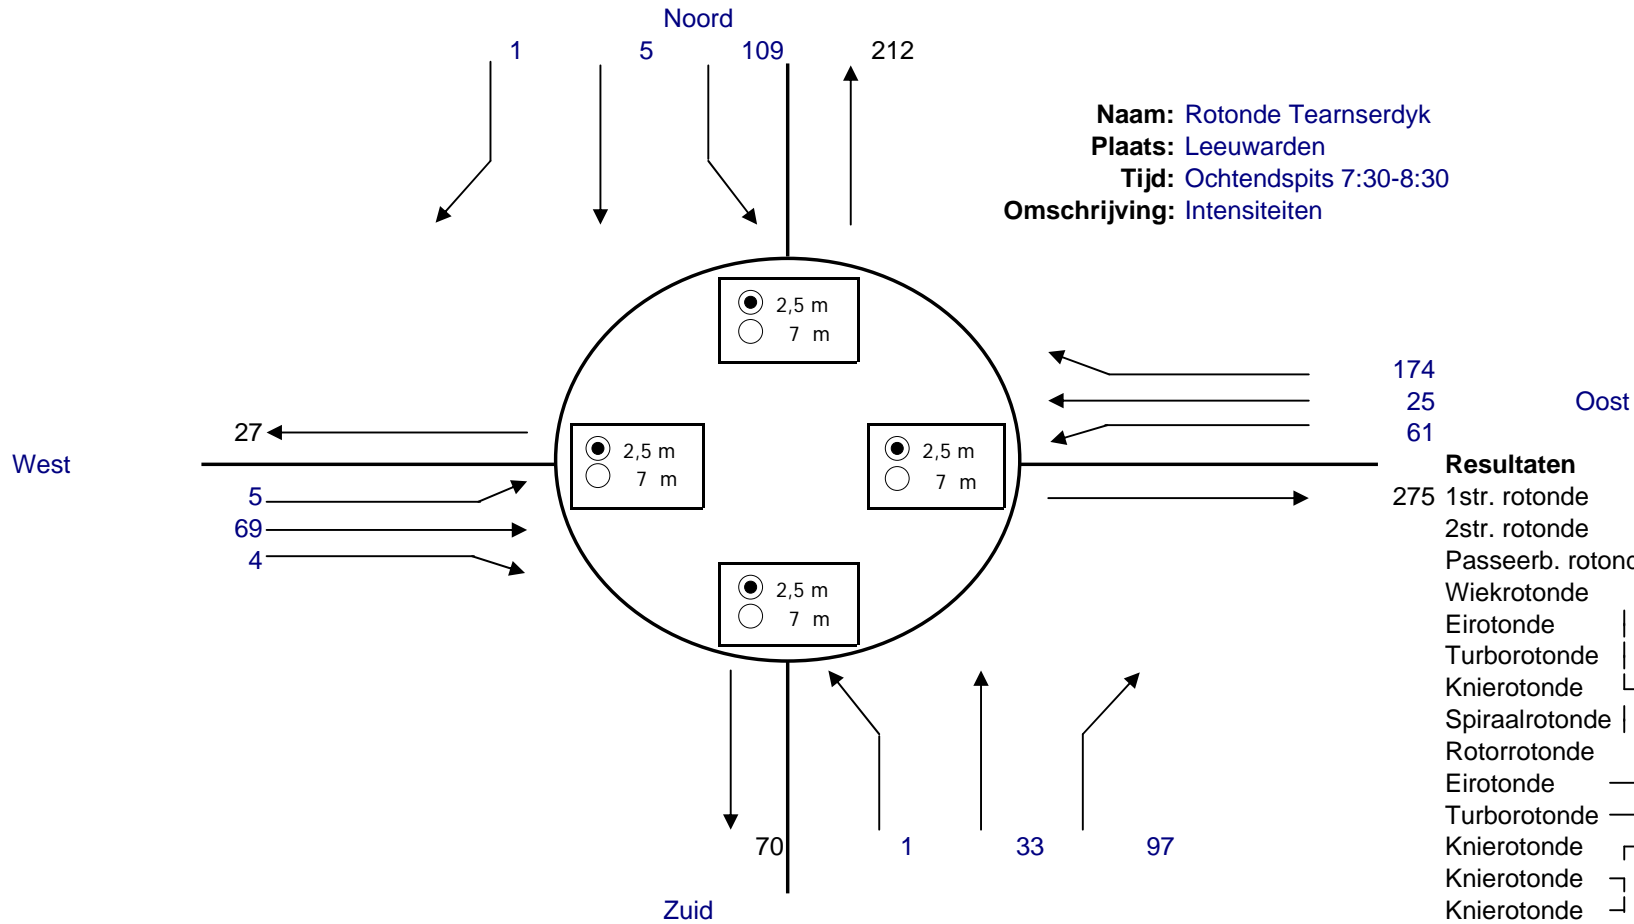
Noord
1 5 109 212

Naam: Rotonde Tearnserdyk
Plaats: Leeuwarden
Tijd: Ochtendspits 7:30-8:30
Omschrijving: Intensiteiten

2,5 m
7 m

174
25
61
Oost

27
West
5
69
4

2,5 m
7 m

2,5 m
7 m

275

Resultaten
1str. rotonde
2str. rotonde
Passeerb. rotond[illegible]
Wiekrotonde
Eirotonde
Turborotonde
Knierotonde
Spiraalrotonde
Rotorrotonde
Eirotonde
Turborotonde
Knierotonde
Knierotonde
Knierotonde

2,5 m
7 m

70 1 33 97
Zuid